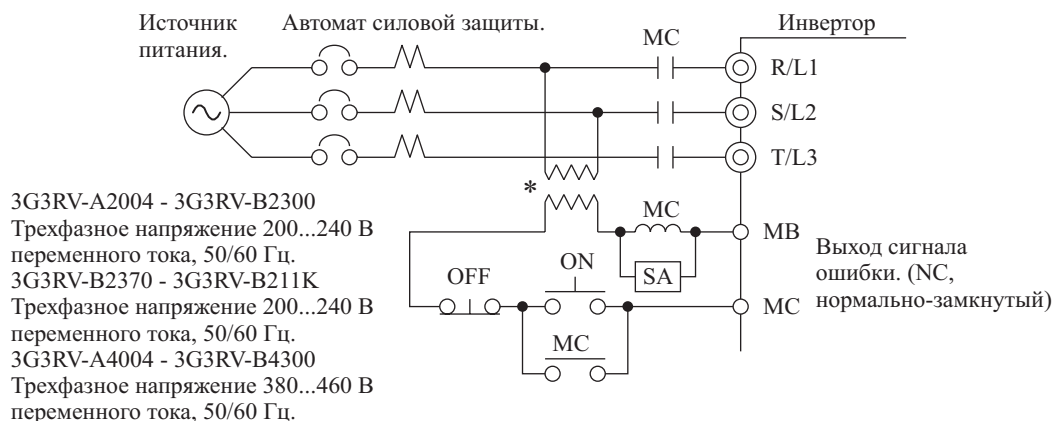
Источник питания.

Автомат силовой защиты.

MC

Инвертор

R/L1

S/L2

T/L3

3G3RV-A2004 - 3G3RV-B2300
Трехфазное напряжение 200...240 В переменного тока, 50/60 Гц.
3G3RV-B2370 - 3G3RV-B211K
Трехфазное напряжение 200...240 В переменного тока, 50/60 Гц.
3G3RV-A4004 - 3G3RV-B4300
Трехфазное напряжение 380...460 В переменного тока, 50/60 Гц.

*

MC

MB

Выход сигнала ошибки. (NC, нормально-замкнутый)

OFF

ON

SA

MC

MC